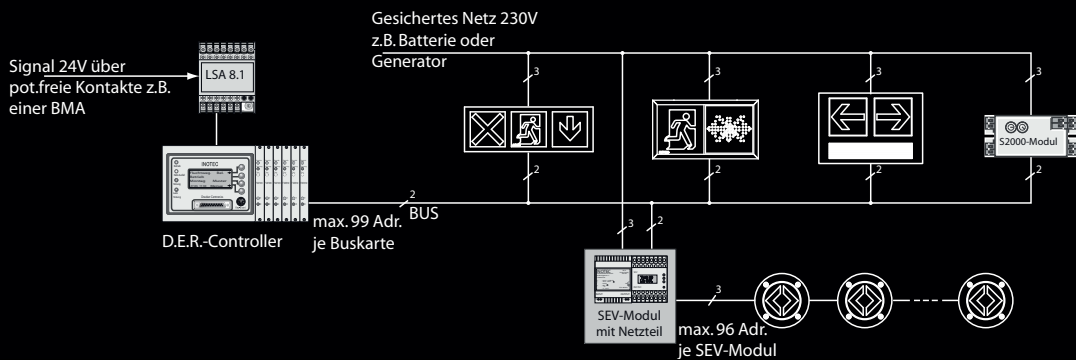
Gesichertes Netz 230V z.B. Batterie oder Generator

Signal 24V über pot.freie Kontakte z.B. einer BMA

LSA 8.1

INOTEC

D.E.R.-Controller

2
BUS

max. 99 Adr. je Buskarte

3
3
3
3
2
2
2
2

S2000-Modul

3
2

SEV-Modul mit Netzteil

3

max. 96 Adr. je SEV-Modul